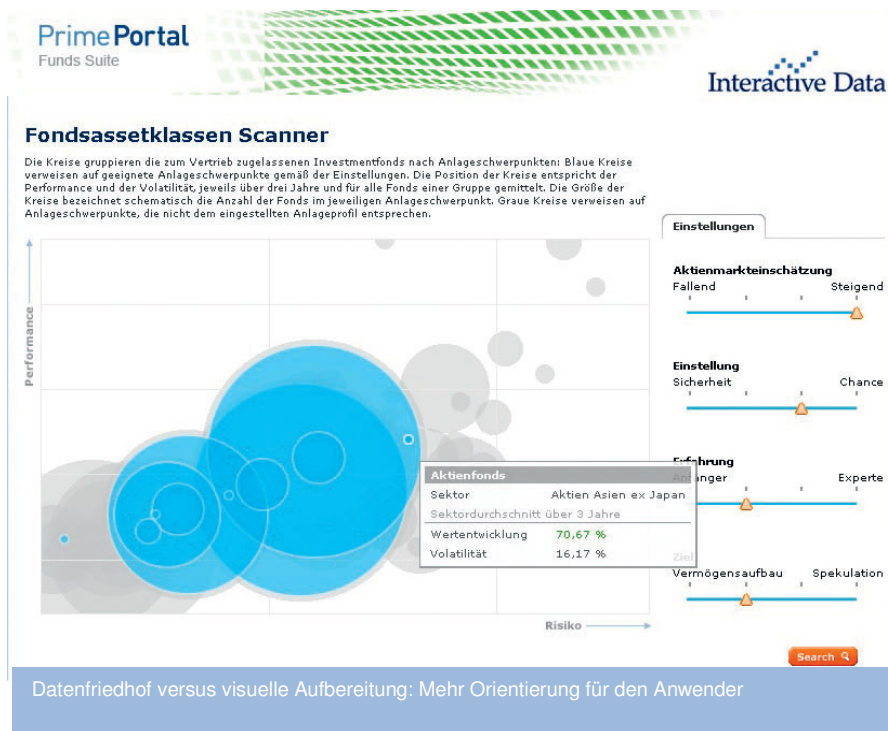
PrimePortal
Funds Suite

Interactive Data

Fondsassetklassen Scanner

Die Kreise gruppieren die zum Vertrieb zugelassenen Investmentfonds nach Anlageschwerpunkten: Blaue Kreise verweisen auf geeignete Anlageschwerpunkte gemäß der Einstellungen. Die Position der Kreise entspricht der Performance und der Volatilität, jeweils über drei Jahre und für alle Fonds einer Gruppe gemittelt. Die Größe der Kreise bezeichnet schematisch die Anzahl der Fonds im jeweiligen Anlageschwerpunkt. Graue Kreise verweisen auf Anlageschwerpunkte, die nicht dem eingestellten Anlageprofil entsprechen.

Performance

Aktienfonds
| Sektor | Aktien Asien ex Japan |
|---|---|
| Sektordurchschnitt über 3 Jahre | |
| Wertentwicklung | 70,67 % |
| Volatilität | 16,17 % |

Risiko

Einstellungen

Aktienmarkteinschätzung
Fallend Steigend

Einstellung
Sicherheit Chance

Erfahrung
Anfänger Experte

Ziel
Vermögensaufbau Spekulation

Search

Datenfriedhof versus visuelle Aufbereitung: Mehr Orientierung für den Anwender